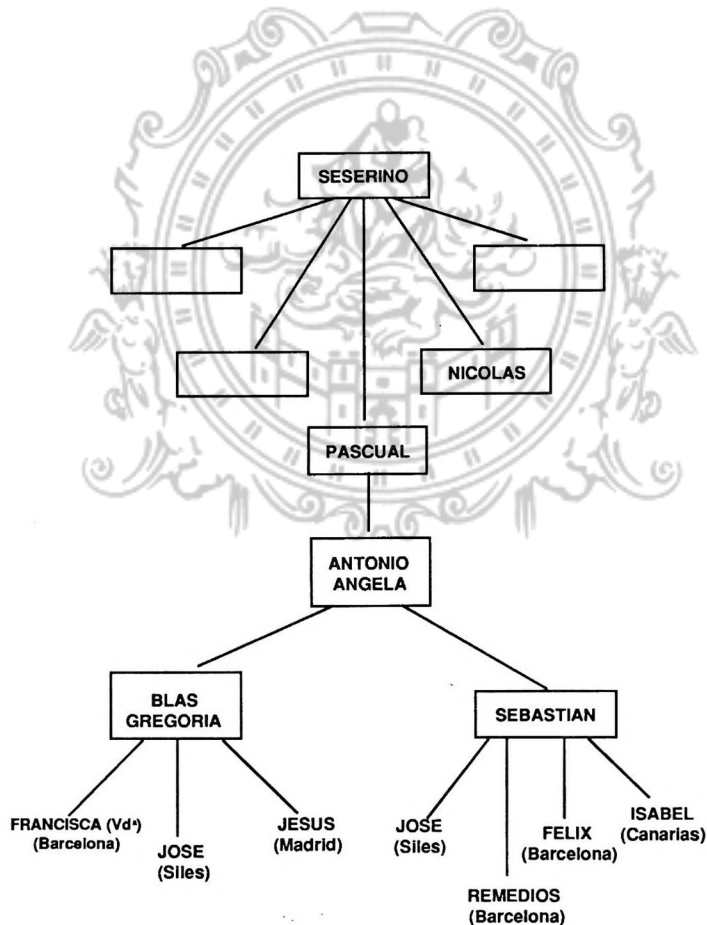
SESERINO

NICOLAS

PASCUAL

ANTONIO
ANGELA

BLAS
GREGORIA

SEBASTIAN

FRANCISCA (Vdª)
(Barcelona)

JOSE
(Siles)

JESUS
(Madrid)

JOSE
(Siles)

REMEDIOS
(Barcelona)

FELIX
(Barcelona)

ISABEL
(Canarias)